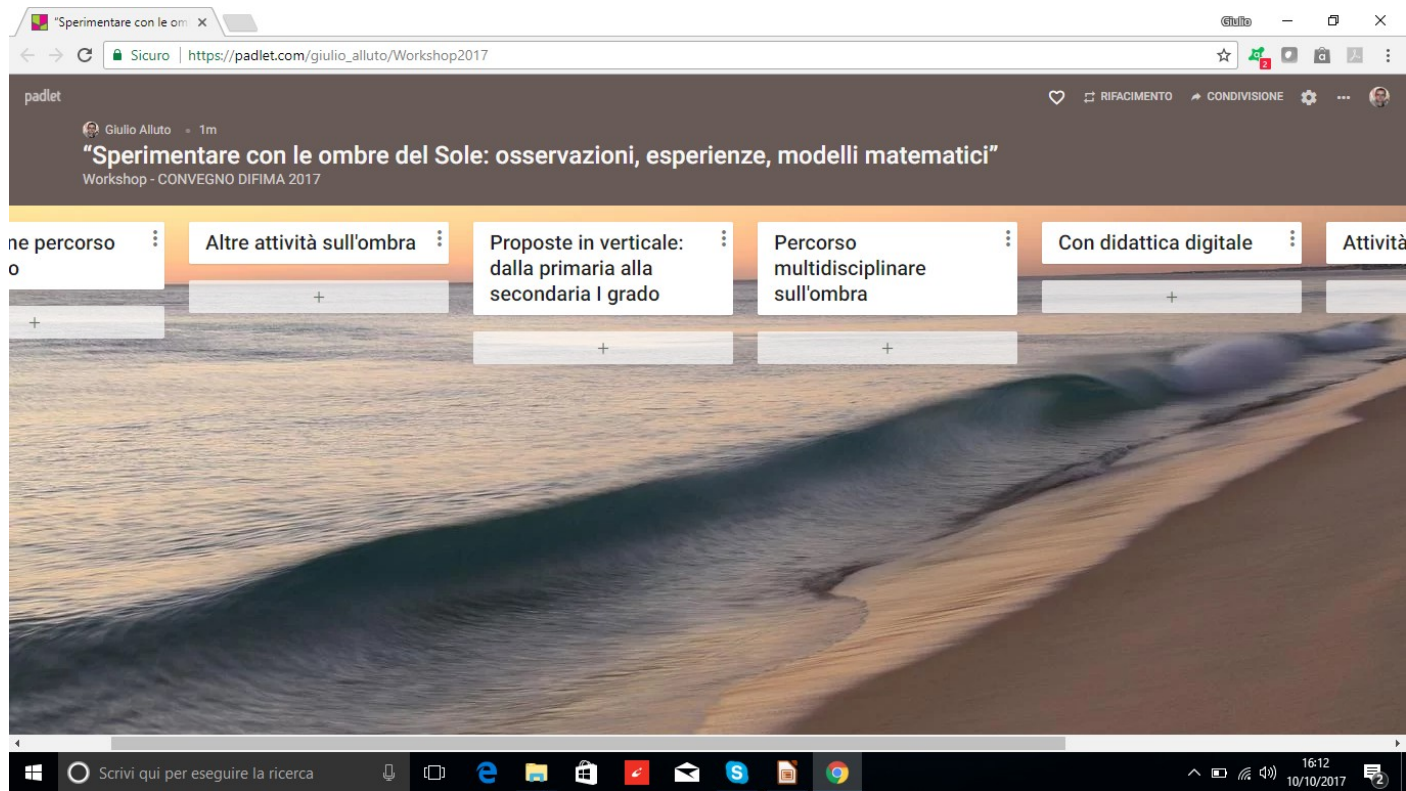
"Sperimentare con le om ×

Giulio

Sicuro | https://padlet.com/giulio_alluto/Workshop2017

padlet

RIFACIMENTO CONDIVISIONE ...

Giulio Alluto • 1m

"Sperimentare con le ombre del Sole: osservazioni, esperienze, modelli matematici"

Workshop - CONVEGNO DIFIMA 2017

ne percorso
o

+

Altre attività sull'ombra

+

Proposte in verticale: dalla primaria alla secondaria I grado

+

Percorso multidisciplinare sull'ombra

+

Con didattica digitale

+

Attività

Scrivi qui per eseguire la ricerca

16:12
10/10/2017

2